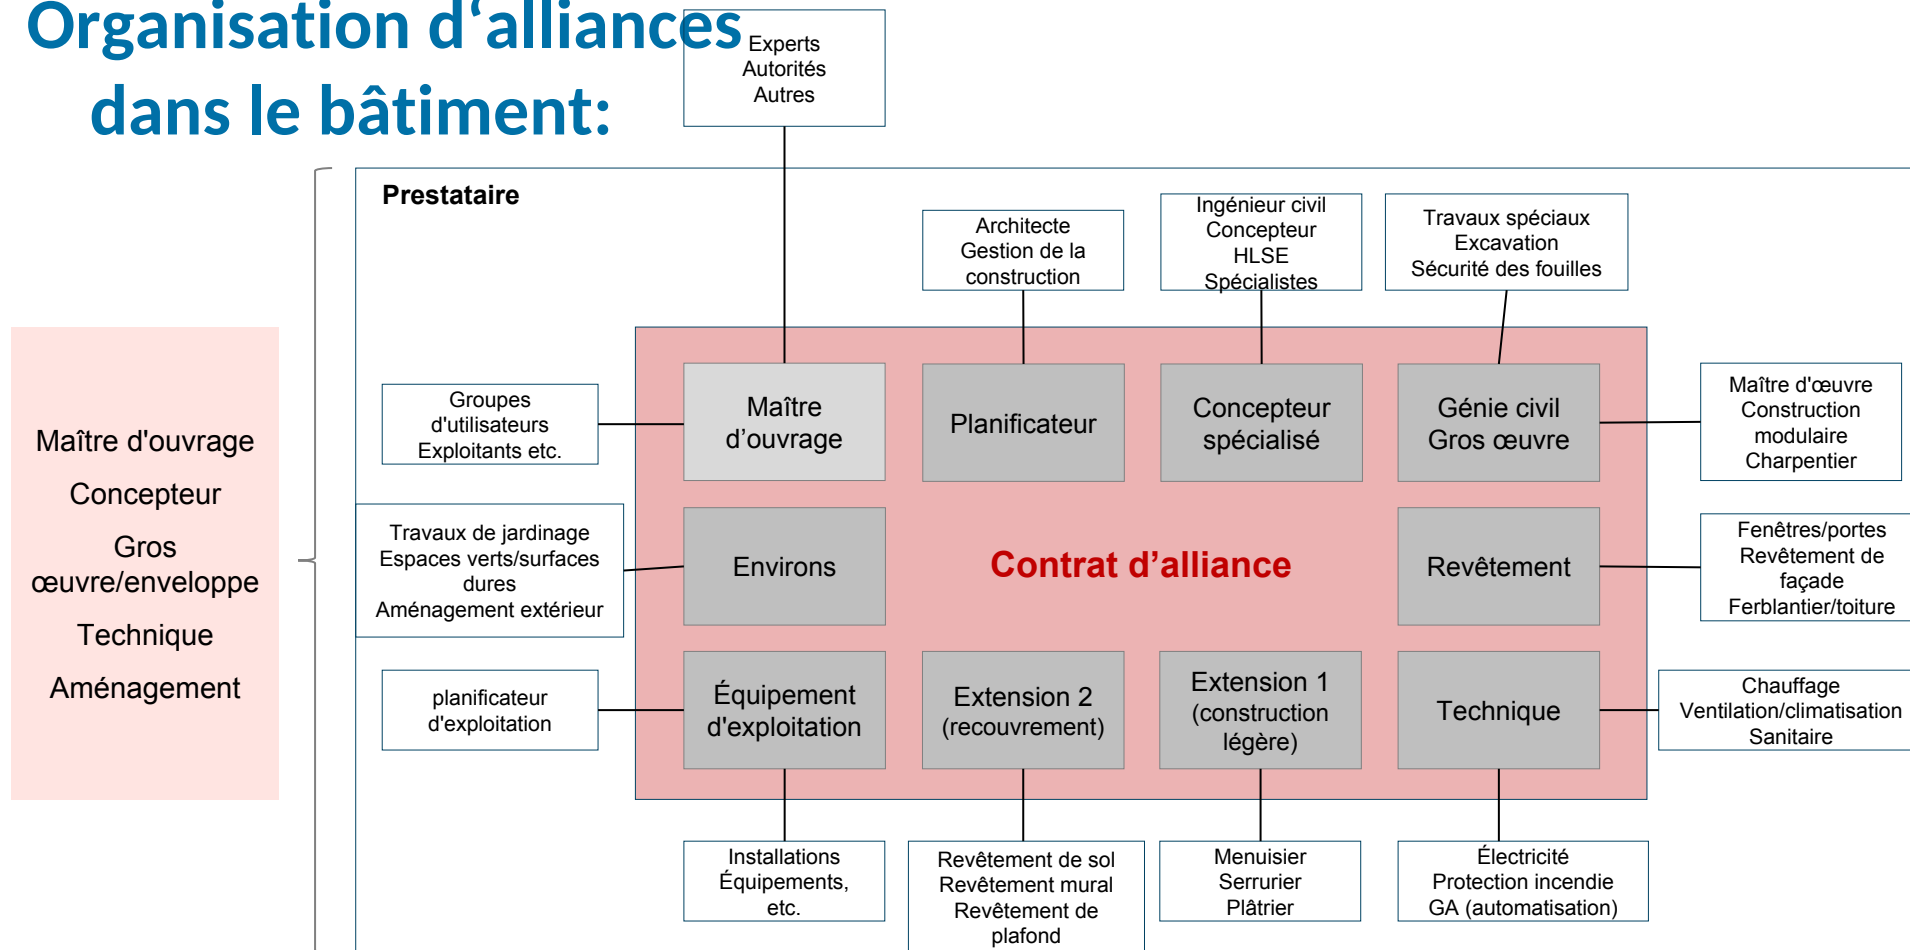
Organisation d'alliances dans le bâtiment:

Experts
Autorités
Autres

Prestataire

Architecte
Gestion de la construction

Ingénieur civil
Concepteur
HLSE
Spécialistes

Travaux spéciaux
Excavation
Sécurité des fouilles

Maître d'ouvrage

Concepteur

Gros œuvre/enveloppe

Technique

Aménagement

Groupes d'utilisateurs
Exploitants etc.

Maître d'ouvrage

Planificateur

Concepteur spécialisé

Génie civil
Gros œuvre

Maître d'œuvre
Construction modulaire
Charpentier

Travaux de jardinage
Espaces verts/surfaces dures
Aménagement extérieur

Environs

Contrat d'alliance

Revêtement

Fenêtres/portes
Revêtement de façade
Ferblantier/toiture

planificateur d'exploitation

Équipement d'exploitation

Extension 2
(recouvrement)

Extension 1
(construction légère)

Technique

Chauffage
Ventilation/climatisation
Sanitaire

Installations
Équipements, etc.

Revêtement de sol
Revêtement mural
Revêtement de plafond

Menuisier
Serrurier
Plâtrier

Électricité
Protection incendie
GA (automatisation)